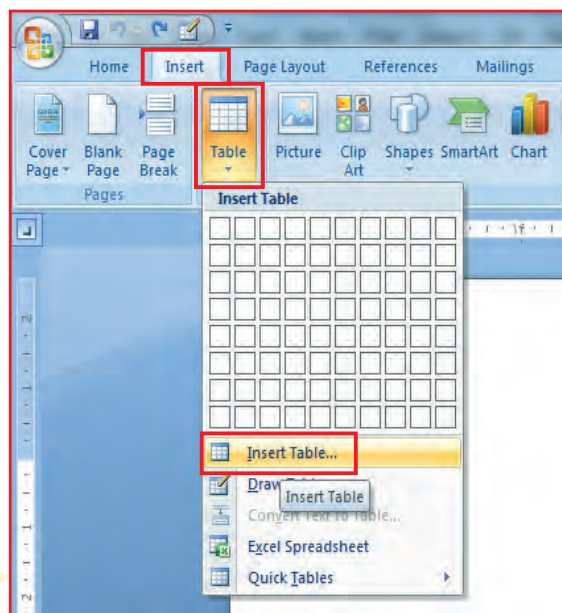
Home Insert Page Layout References Mailings

Cover Page Blank Page Page Break

Pages

Table

Picture Clip Art Shapes SmartArt Chart

Insert Table

Insert Table...

Draw Table

Insert Table

Convert Text to Table...

Excel Spreadsheet

Quick Tables